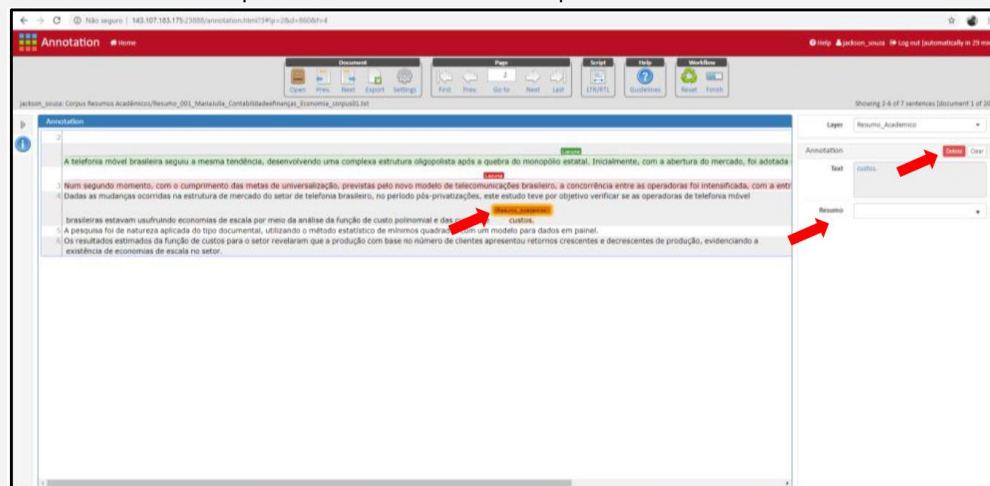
Não seguro | 143.107.183.175:23880/annotation.html?#!p=2&d=9608f=4

Annotation Home

Help jackson_souza Log out (automatically in 29 mi

Document
Open Prev. Next Export Settings

Page
First Prev. 2 Go to Next Last

Script
LTR/RTL

Help
Guidelines

Workflow
Reset Finish

jackson_souza: Corpus Resumos Acadêmicos/Resumo_001_MariaJulia_ContabilidadeeFinanças_Economia_corpus01.txt

Showing 2-6 of 7 sentences [document 1 of 20

Annotation

2

Lacuna

A telefonia móvel brasileira seguiu a mesma tendência, desenvolvendo uma complexa estrutura oligopolista após a quebra do monopólio estatal. Inicialmente, com a abertura do mercado, foi adotada

Lacuna

3 Num segundo momento, com o cumprimento das metas de universalização, previstas pelo novo modelo de telecomunicações brasileiro, a concorrência entre as operadoras foi intensificada, com a entr

4 Dadas as mudanças ocorridas na estrutura de mercado do setor de telefonia brasileiro, no período pós-privatizações, este estudo teve por objetivo verificar se as operadoras de telefonia móvel

[Resumo_Academico]

brasileiras estavam usufruindo economias de escala por meio da análise da função de custo polinomial e das custos.

5 A pesquisa foi de natureza aplicada do tipo documental, utilizando o método estatístico de mínimos quadrados com um modelo para dados em painel.

6 Os resultados estimados da função de custos para o setor revelaram que a produção com base no número de clientes apresentou retornos crescentes e decrescentes de produção, evidenciando a existência de economias de escala no setor.

Layer Resumo_Academico

Annotation Delete Clear

Text custos.

Resumo